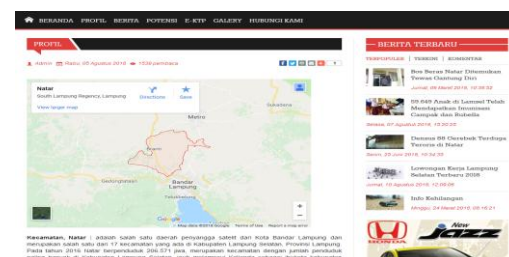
BERANDA PROFIL BERITA POTENSI E-KTP GALERY HUBUNGI KAMI

PROFIL

Admin Rabu, 05 Agustus 2015 1539 pembaca

Natar
South Lampung Regency, Lampung
View larger map
Directions
Save

Metro
Sukadana
Gedongtataan
Bandar Lampung
Kalianda

Google
Map data ©2018 Google Terms of Use Report a map error

Kecamatan, Natar adalah salah satu daerah penyangga satelit dari Kota Bandar Lampung dan merupakan salah satu dari 17 kecamatan yang ada di kabupaten Lampung Selatan, Provinsi Lampung. Pada tahun 2010 Natar berpenduduk 206.571 jiwa, merupakan kecamatan dengan jumlah penduduk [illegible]

BERITA TERBARU

TERPOPULER | TERBARU | KOMENTAR

Bos Beras Natar Ditemukan Tewas Gantung Diri
Jumat, 09 Maret 2018, 10:30:32

59.049 Anak di Lamsel Telah Mendapatkan Imunisasi Campak dan Rubella
Minggu, 07 Agustus 2018, 15:30:55

Dusun 06 Gunbuk Terduga Teroris di Natar
Senin, 25 Juni 2018, 10:14:20

Lowongan Kerja Lampung Selatan Terbaru 2018
Selasa, 10 Agustus 2018, 12:05:06

Info Kehilangan
Minggu, 24 Maret 2018, 08:16:21

HONDA
New Jazz